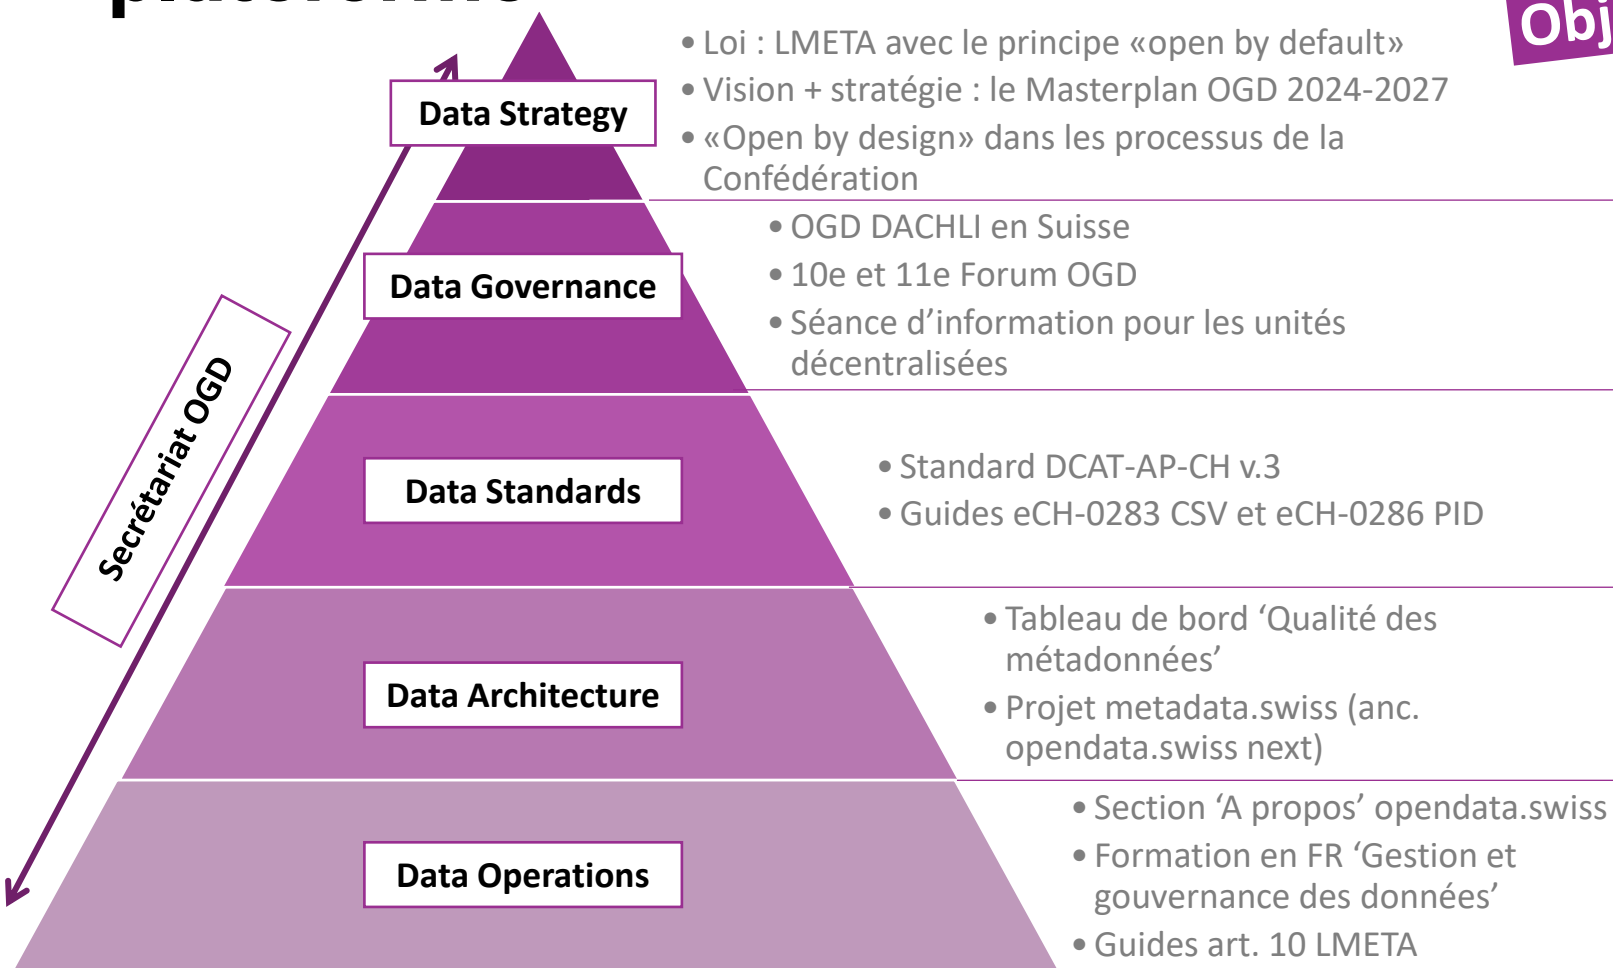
Data Strategy

• Loi : LMETA avec le principe «open by default»
• Vision + stratégie : le Masterplan OGD 2024-2027
• «Open by design» dans les processus de la Confédération

Data Governance

• OGD DACHLI en Suisse
• 10e et 11e Forum OGD
• Séance d'information pour les unités décentralisées

Data Standards

• Standard DCAT-AP-CH v.3
• Guides eCH-0283 CSV et eCH-0286 PID

Data Architecture

• Tableau de bord 'Qualité des métadonnées'
• Projet metadata.swiss (anc. opendata.swiss next)

Data Operations

• Section 'A propos' opendata.swiss
• Formation en FR 'Gestion et gouvernance des données'
• Guides art. 10 LMETA

Secrétariat OGD

Obj